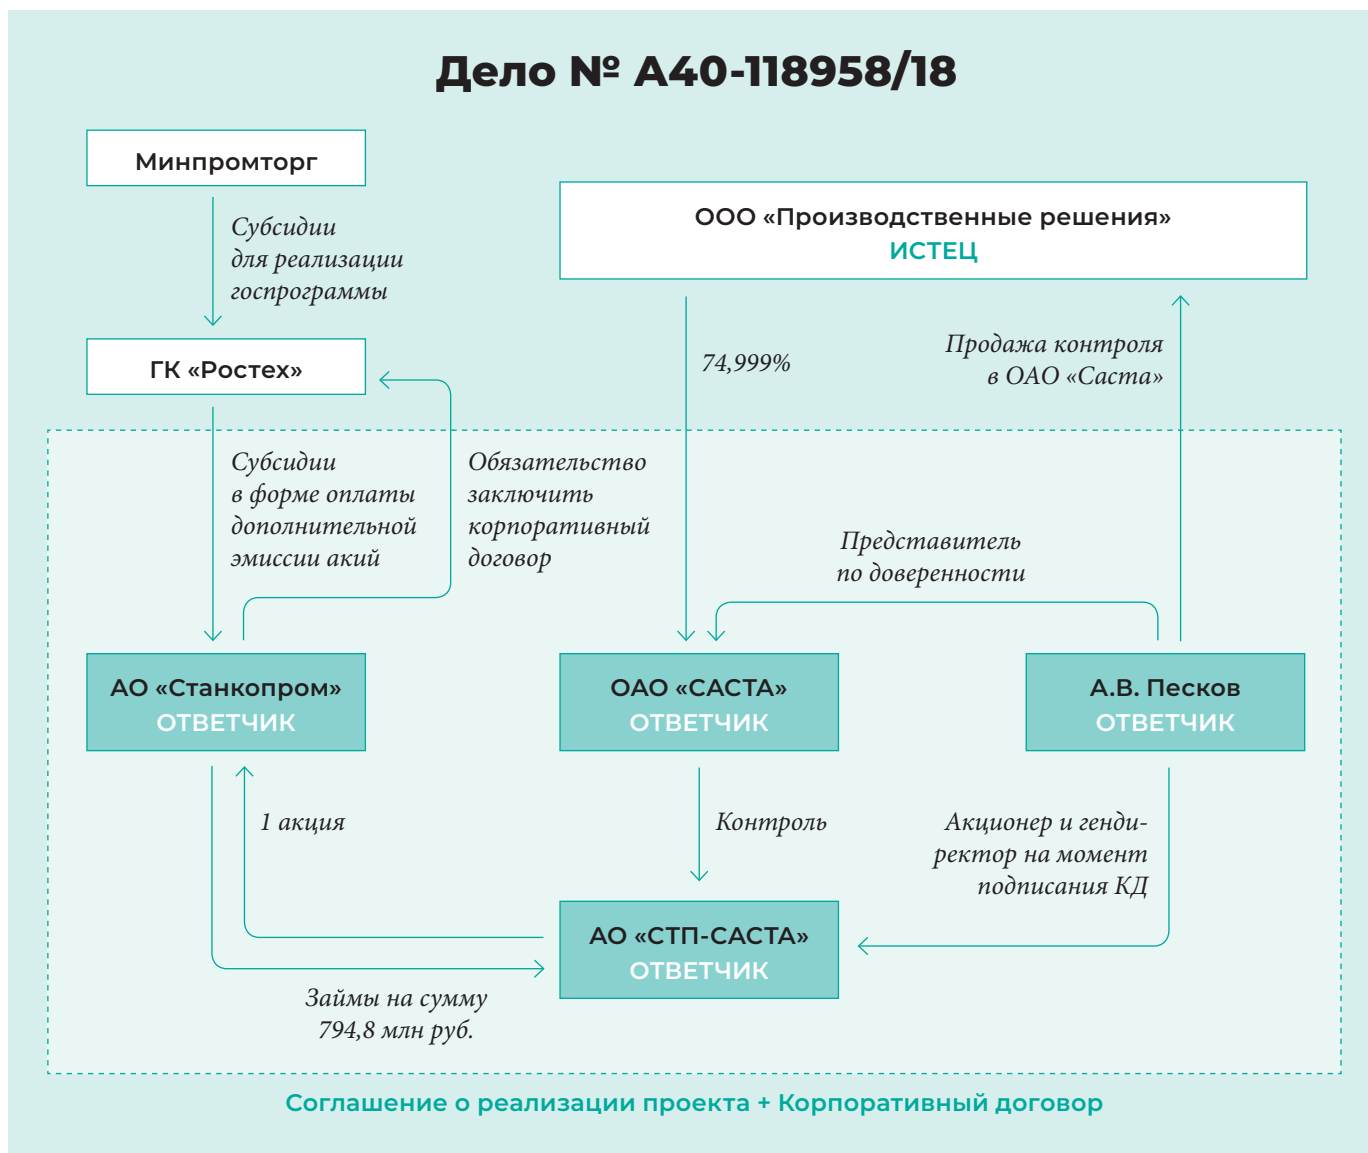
Дело № А40-118958/18

Минпромторг

Субсидии для реализации госпрограммы

ООО «Производственные решения»
ИСТЕЦ

ГК «Ростех»

74,999%

Продажа контроля в ОАО «Саста»

Субсидии в форме оплаты дополнительной эмиссии акий

Обязательство заключить корпоративный договор

Представитель по доверенности

АО «Станкопром»
ОТВЕТЧИК

ОАО «САСТА»
ОТВЕТЧИК

А.В. Песков
ОТВЕТЧИК

1 акция

Контроль

Акционер и гендиректор на момент подписания КД

АО «СТП-САСТА»
ОТВЕТЧИК

Займы на сумму 794,8 млн руб.

Соглашение о реализации проекта + Корпоративный договор